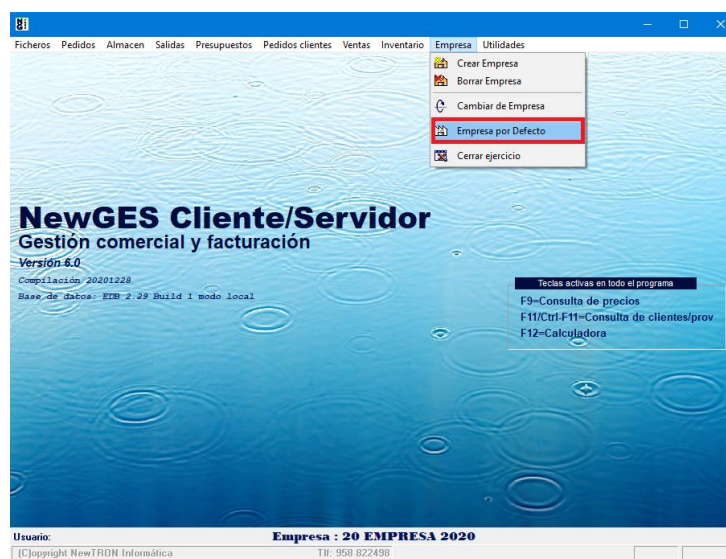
Ficheros Pedidos Almacen Salidas Presupuestos Pedidos clientes Ventas Inventario Empresa Utilidades

Crear Empresa
Borrar Empresa
Cambiar de Empresa
Empresa por Defecto
Cerrar ejercicio

NewGES Cliente/Servidor
Gestión comercial y facturación
Versión 6.0
Compilación 20201228
Base de datos: EDB 2.29 Build 1 modo local

Teclas activas en todo el programa
F9=Consulta de precios
F11/Ctrl-F11=Consulta de clientes/prov
F12=Calculadora

Usuario:
Empresa : 20 EMPRESA 2020
(C)opyright NewTRON Informática
Tlf: 958 822498